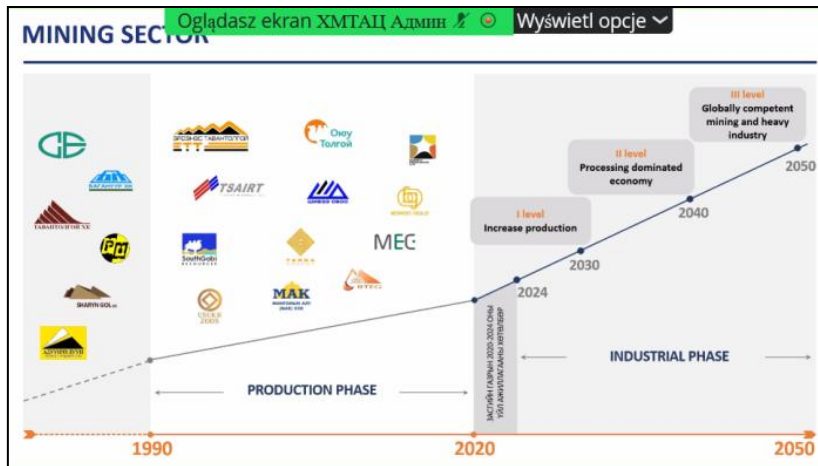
MINING SECTOR

Oglądasz ekran ХМТАЦ Админ

Wyświetl opcje

ЭРДЭНЭС ТАВАНТОЛГОЙ
ETT

Оюу Толгой

TSAIRT

БАГАНУУР ХК

ТАВАНТОЛГОЙ ХК

SouthGobi

MEC

SHARYN GOL

MAK

АДУУНЧУЛУУН

I level
Increase production

II level
Processing dominated economy

III level
Globally competent mining and heavy industry

2024

2030

2040

2050

ЗАСГИЙН ГАЗРЫН 2020-2024 ОНЫ ҮЙЛ АЖИЛЛАГААНЫ ХӨТӨЛБӨР

PRODUCTION PHASE

INDUSTRIAL PHASE

1990

2020

2050